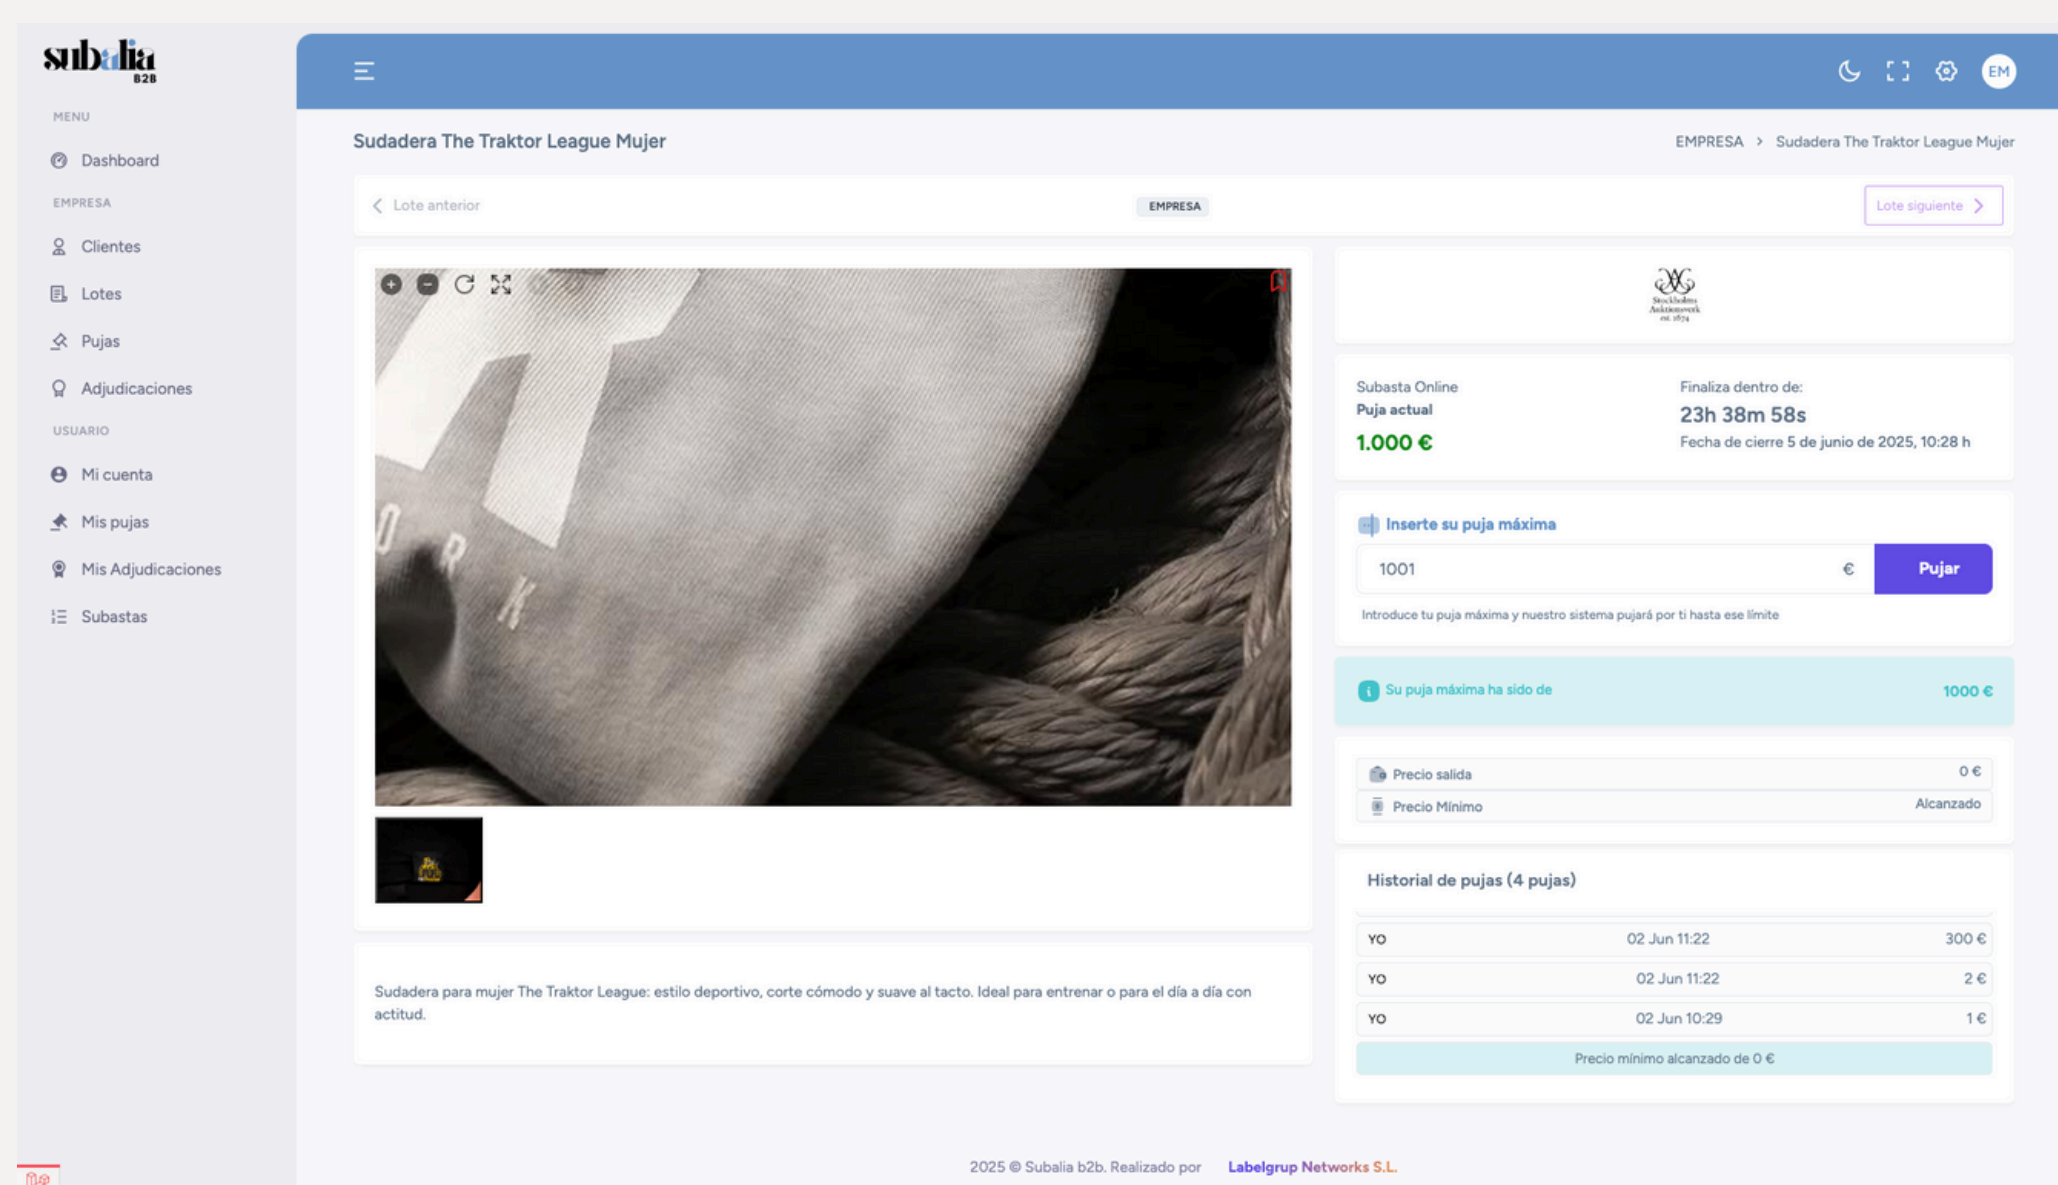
subalia B2B

MENU

Dashboard

EMPRESA

Clientes

Lotes

Pujas

Adjudicaciones

USUARIO

Mi cuenta

Mis pujas

Mis Adjudicaciones

Subastas

EM

Sudadera The Traktor League Mujer

EMPRESA > Sudadera The Traktor League Mujer

Lote anterior

EMPRESA

Lote siguiente

Stockholms Auktionsverk est. 1674

Subasta Online
Puja actual
1.000 €

Finaliza dentro de:
23h 38m 58s
Fecha de cierre 5 de junio de 2025, 10:28 h

Inserte su puja máxima

1001 €

Pujar

Introduce tu puja máxima y nuestro sistema pujará por ti hasta ese límite

Su puja máxima ha sido de 1000 €

| Precio salida | 0 € |
|---|---|
| Precio Mínimo | Alcanzado |

Historial de pujas (4 pujas)

| YO | 02 Jun 11:22 | 300 € |
|---|---|---|
| YO | 02 Jun 11:22 | 2 € |
| YO | 02 Jun 10:29 | 1 € |

Precio mínimo alcanzado de 0 €

Sudadera para mujer The Traktor League: estilo deportivo, corte cómodo y suave al tacto. Ideal para entrenar o para el día a día con actitud.

2025 © Subalia b2b. Realizado por Labelgrup Networks S.L.